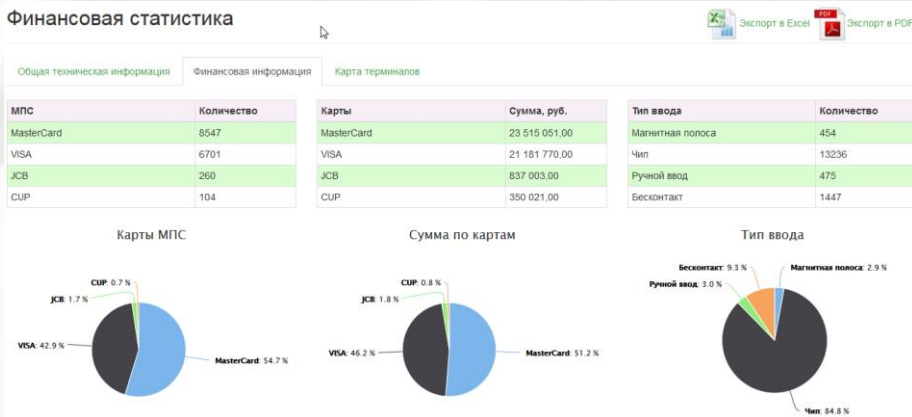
Финансовая статистика

Экспорт в Excel

PDF Экспорт в PDF

Общая техническая информация | Финансовая информация | Карта терминалов

| МПС | Количество |
|---|---|
| MasterCard | 8547 |
| VISA | 6701 |
| JCB | 260 |
| CUP | 104 |

| Карты | Сумма, руб. |
|---|---|
| MasterCard | 23 515 051,00 |
| VISA | 21 181 770,00 |
| JCB | 837 003,00 |
| CUP | 350 021,00 |

| Тип ввода | Количество |
|---|---|
| Магнитная полоса | 454 |
| Чип | 13236 |
| Ручной ввод | 475 |
| Бесконтакт | 1447 |

Карты МПС

CUP: 0.7 %
JCB: 1.7 %
VISA: 42.9 %
MasterCard: 54.7 %

Сумма по картам

CUP: 0.8 %
JCB: 1.8 %
VISA: 46.2 %
MasterCard: 51.2 %

Тип ввода

Бесконтакт: 9.3 %
Магнитная полоса: 2.9 %
Ручной ввод: 3.0 %
Чип: 84.8 %